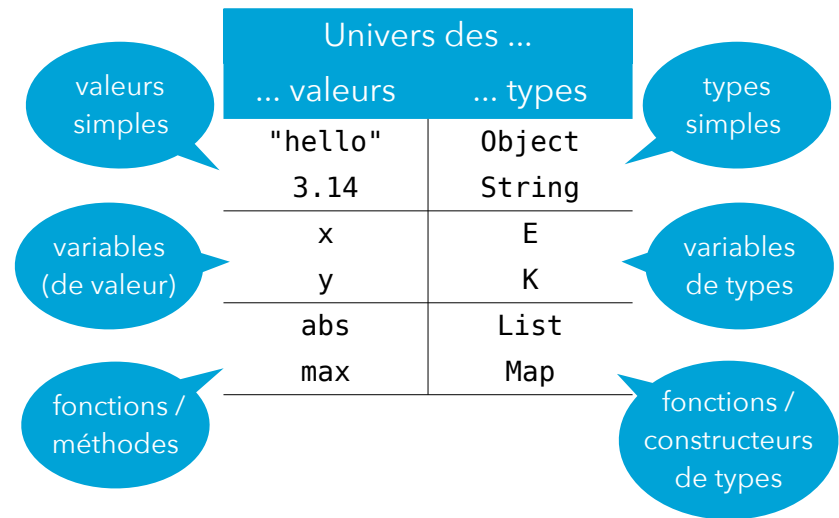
valeurs simples

variables (de valeur)

fonctions / méthodes

| Univers des ... | |
|---|---|
| ... valeurs | ... types |
| "hello" | Object |
| 3.14 | String |
| x | E |
| y | K |
| abs | List |
| max | Map |

types simples

variables de types

fonctions / constructeurs de types